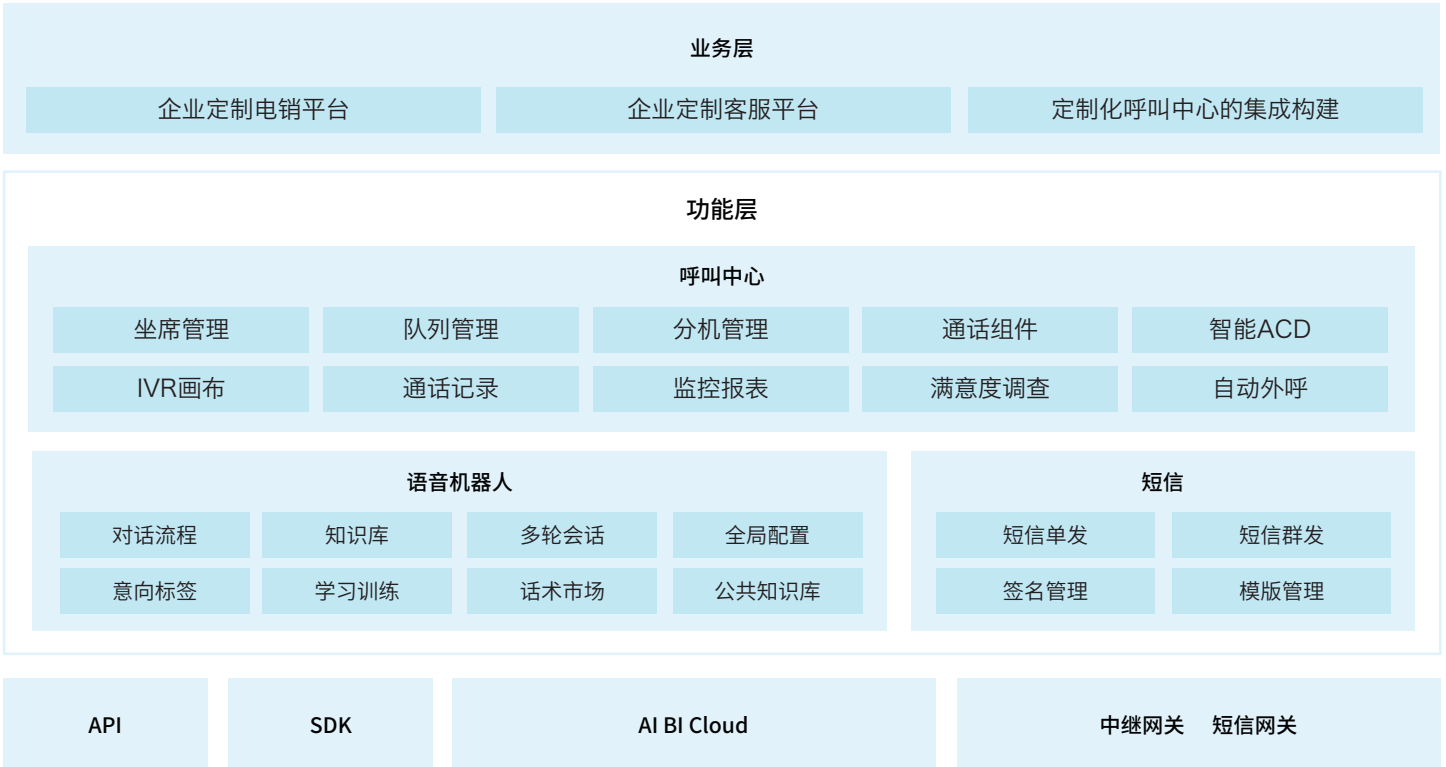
业务层

企业定制电销平台

企业定制客服平台

定制化呼叫中心的集成构建

功能层

呼叫中心

| 坐席管理 | 队列管理 | 分机管理 | 通话组件 | 智能ACD |
|---|---|---|---|---|
| IVR画布 | 通话记录 | 监控报表 | 满意度调查 | 自动外呼 |

语音机器人

| 对话流程 | 知识库 | 多轮会话 | 全局配置 |
|---|---|---|---|
| 意向标签 | 学习训练 | 话术市场 | 公共知识库 |

短信

| 短信单发 | 短信群发 |
|---|---|
| 签名管理 | 模版管理 |

API

SDK

AI BI Cloud

中继网关 短信网关